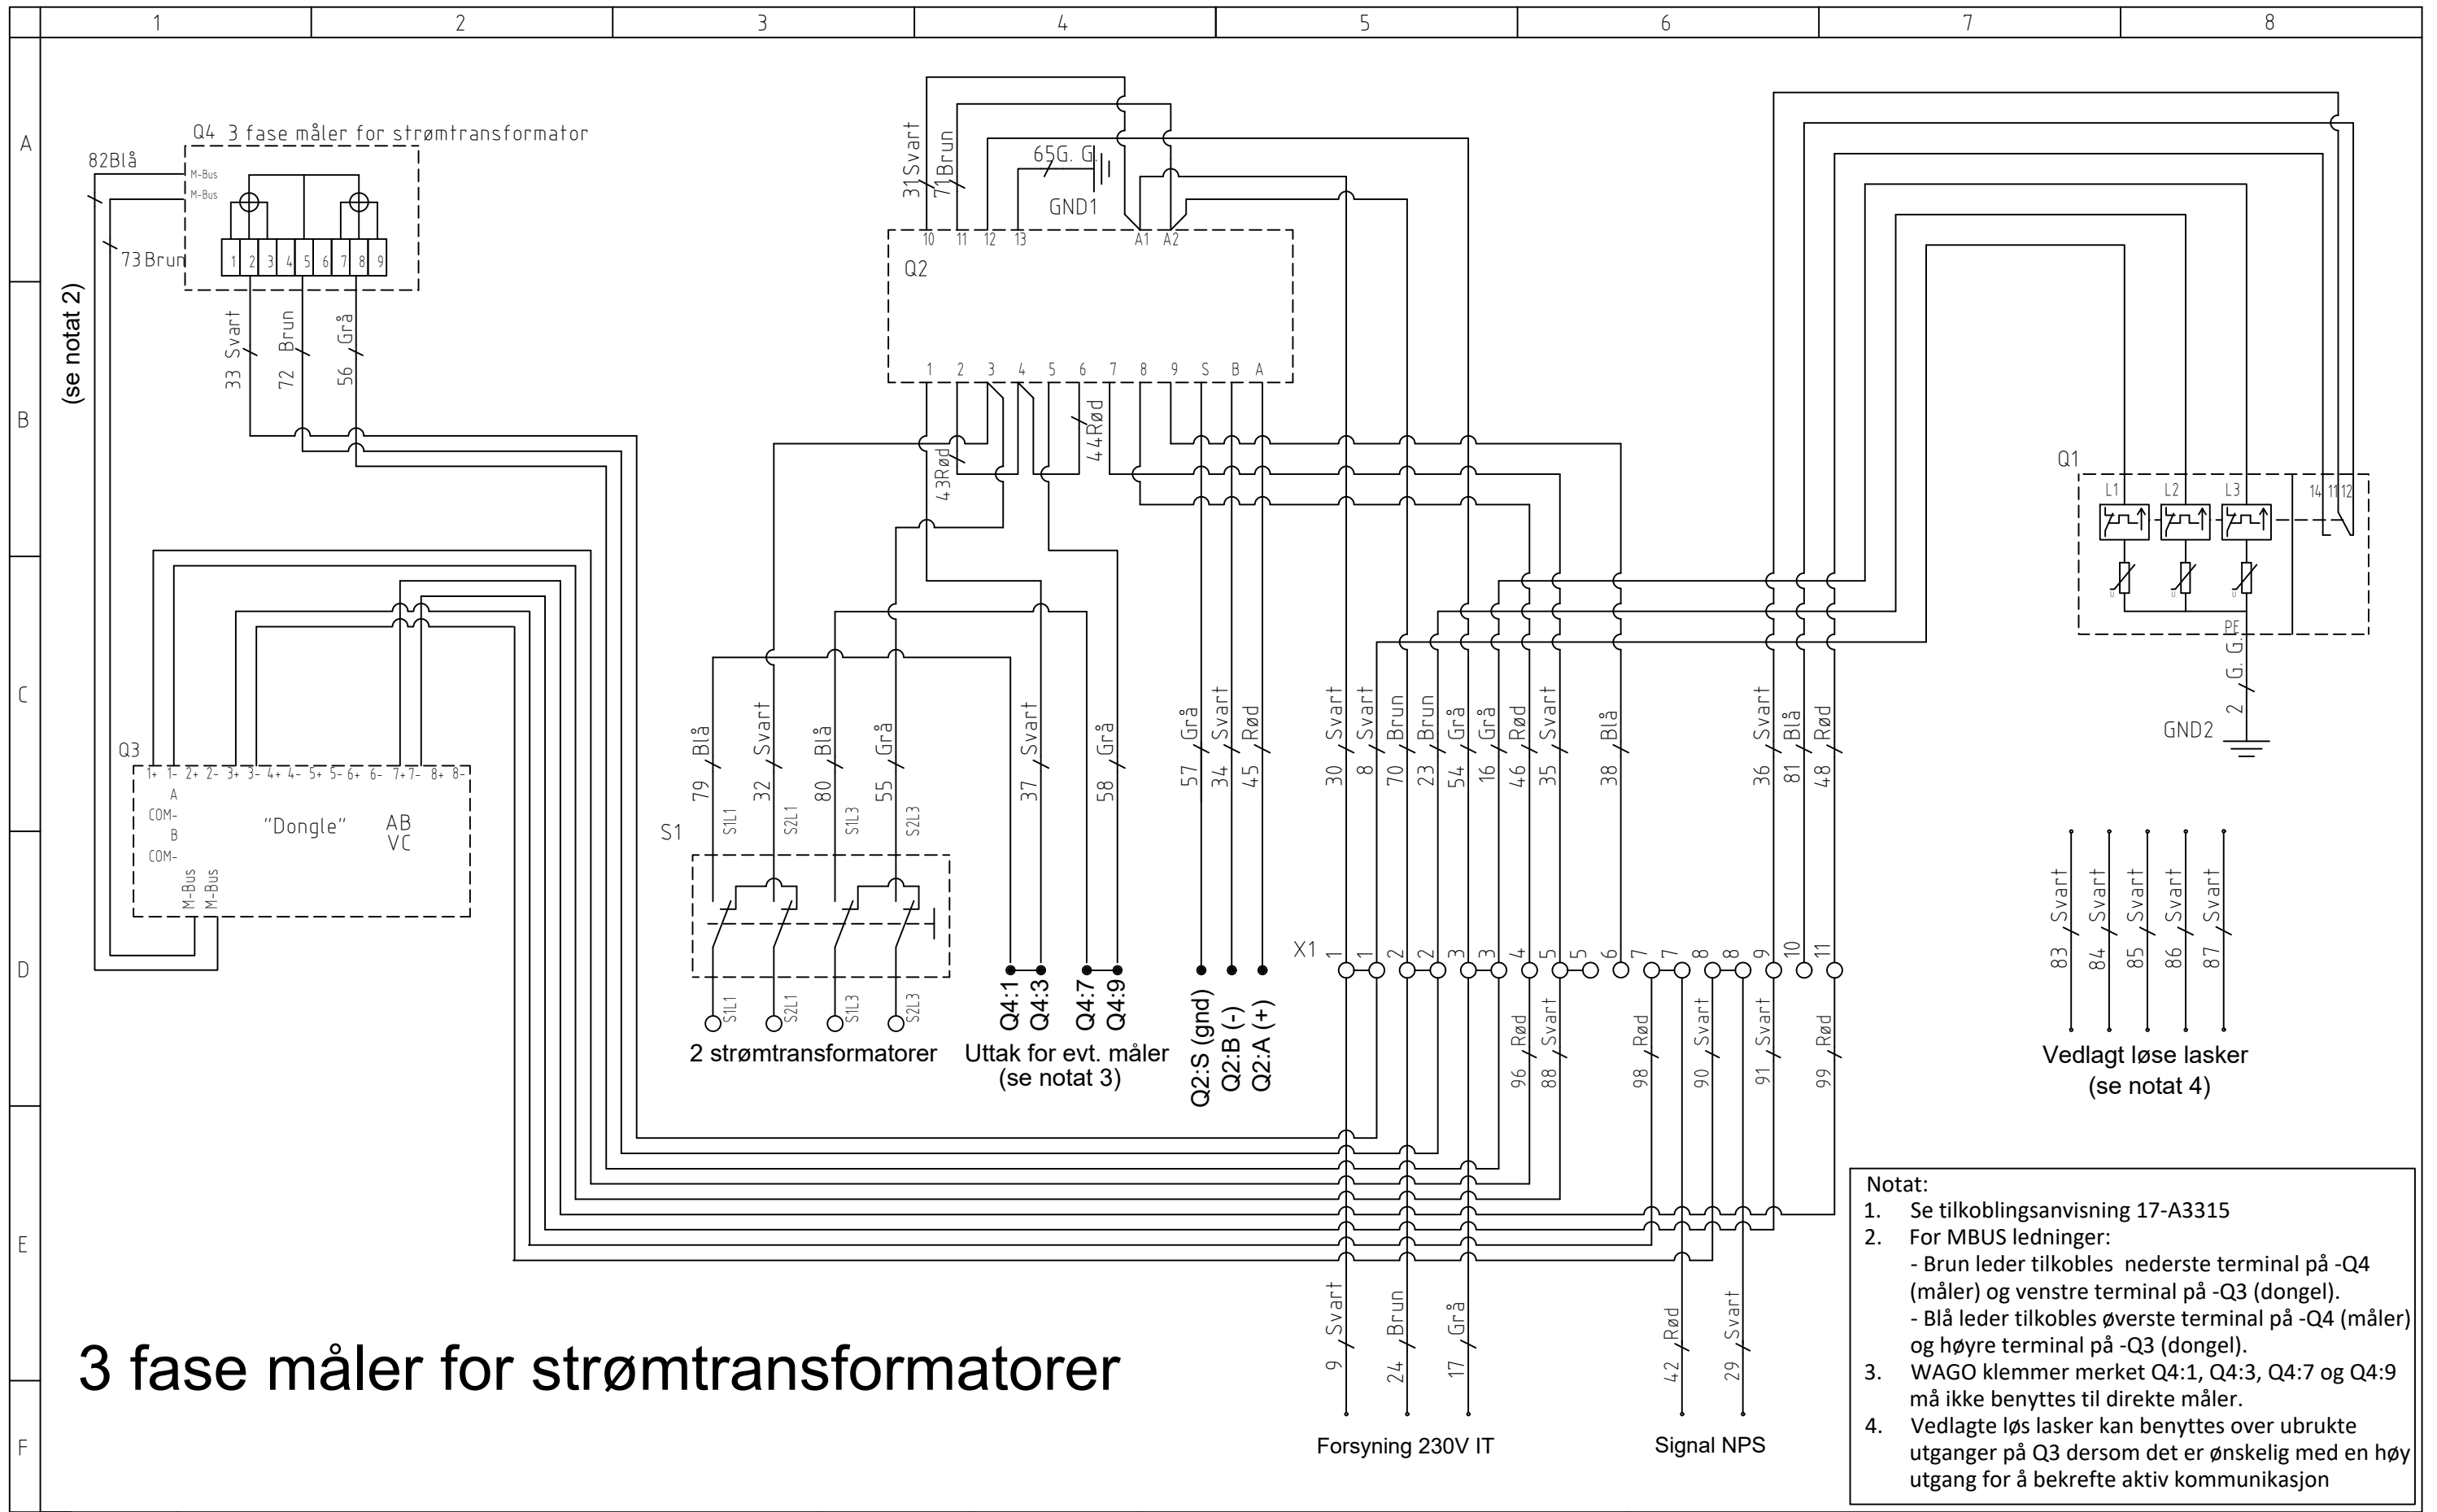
1 2 3 4 5 6 7 8

A B C D E F

Q4 3 fase måler for strømtransformator

82Blå

M-Bus
M-Bus

1 2 3 4 5 6 7 8 9

73 Brun

(se notat 2)

33 Svart 72 Brun 56 Grå

31 Svart 71 Brun 65G. G GND1

10 11 12 13 A1 A2

Q2

1 2 3 4 5 6 7 8 9 S B A

43Rød 44Rød

Q1

L1 L2 L3 14 11 12

PF

2 G. G

GND2

Q3

1+ 1- 2+ 2- 3+ 3- 4+ 4- 5+ 5- 6+ 6- 7+ 7- 8+ 8-

A COM- B COM-

"Dongle"

AB VC

M-Bus M-Bus

S1

79 Blå 32 Svart 80 Blå 55 Grå

S1L1 S2L1 S1L3 S2L3

S1L1 S2L1 S1L3 S2L3

2 strømtransformatorer

37 Svart 58 Grå

Q4:1 Q4:3 Q4:7 Q4:9

Uttak for evt. måler (se notat 3)

57 Grå 34 Svart 45 Rød

Q2:S (gnd) Q2:B (-) Q2:A (+)

30 Svart 8 Svart 70 Brun 23 Brun 54 Grå 16 Grå 46 Rød 35 Svart 38 Blå 36 Svart 81 Blå 48 Rød

X1 1 1 2 2 3 3 4 5 5 6 7 7 8 8 9 10 11

96 Rød 88 Svart 98 Rød 90 Svart 91 Svart 99 Rød

83 Svart 84 Svart 85 Svart 86 Svart 87 Svart

Vedlagt løse lasker (se notat 4)

9 Svart 24 Brun 17 Grå

Forsyning 230V IT

42 Rød 29 Svart

Signal NPS

3 fase måler for strømtransformatorer

Notat:
1. Se tilkoblingsanvisning 17-A3315
2. For MBUS ledninger:
- Brun leder tilkobles nederste terminal på -Q4 (måler) og venstre terminal på -Q3 (dongel).
- Blå leder tilkobles øverste terminal på -Q4 (måler) og høyre terminal på -Q3 (dongel).
3. WAGO klemmer merket Q4:1, Q4:3, Q4:7 og Q4:9 må ikke benyttes til direkte måler.
4. Vedlagte løs lasker kan benyttes over ubrukte utganger på Q3 dersom det er ønskelig med en høy utgang for å bekrefte aktiv kommunikasjon